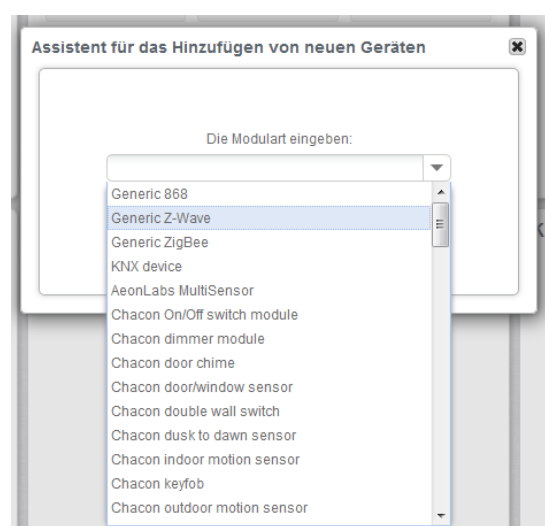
Assistent für das Hinzufügen von neuen Geräten

Die Modulart eingeben:

Generic 868
Generic Z-Wave
Generic ZigBee
KNX device
AeonLabs MultiSensor
Chacon On/Off switch module
Chacon dimmer module
Chacon door chime
Chacon door/window sensor
Chacon double wall switch
Chacon dusk to dawn sensor
Chacon indoor motion sensor
Chacon keyfob
Chacon outdoor motion sensor